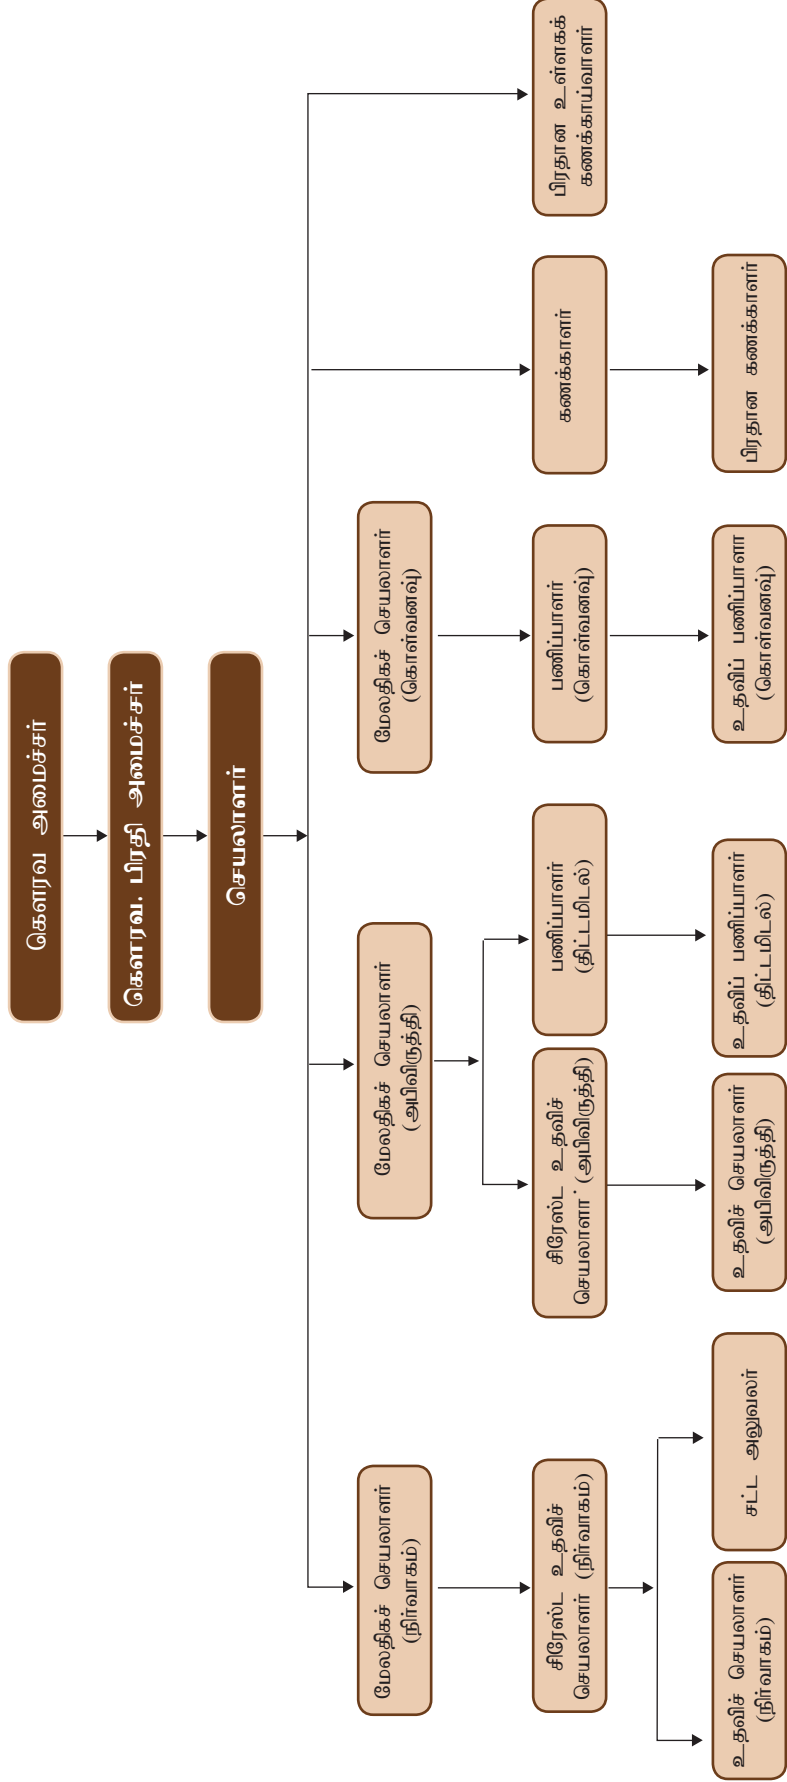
கௌரவ அமைச்சர்

கௌரவ. பிரதி அமைச்சர்

செயலாளர்

மேலதிகச் செயலாளர் (நிர்வாகம்)

சிரேஸ்ட உதவிச் செயலாளர் (நிர்வாகம்)

உதவிச் செயலாளர் (நிர்வாகம்)

சட்ட அலுவலர்

மேலதிகச் செயலாளர் (அபிவிருத்தி)

சிரேஸ்ட உதவிச் செயலாளர் (அபிவிருத்தி)

உதவிச் செயலாளர் (அபிவிருத்தி)

பணிப்பாளர் (திட்டமிடல்)

உதவிப் பணிப்பாளர் (திட்டமிடல்)

மேலதிகச் செயலாளர் (கொள்வனவு)

பணிப்பாளர் (கொள்வனவு)

உதவிப் பணிப்பாளர் (கொள்வனவு)

கணக்காளர்

பிரதான கணக்காளர்

பிரதான உள்ளகக் கணக்காய்வாளர்